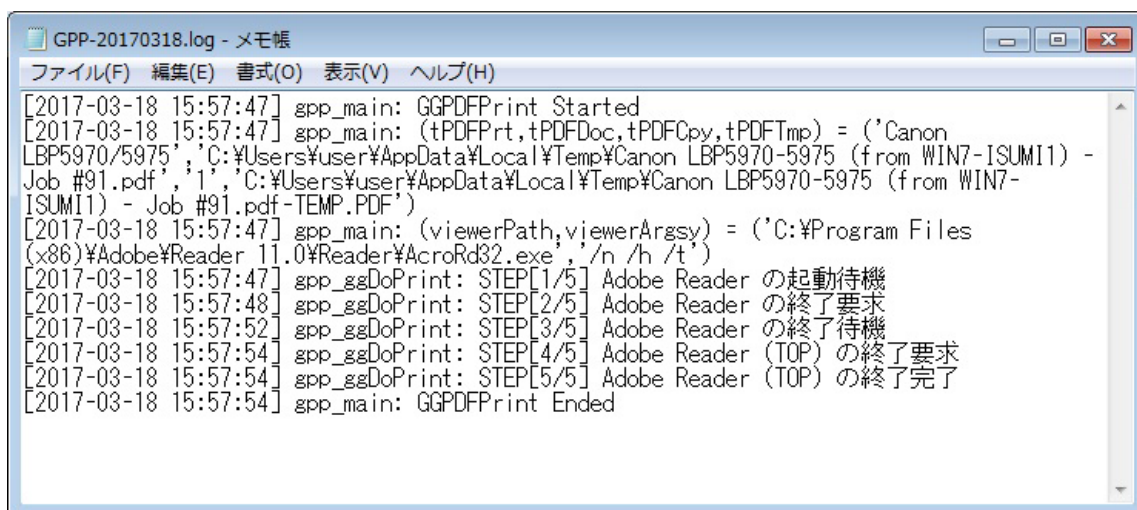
GPP-20170318.log - メモ帳

ファイル(F) 編集(E) 書式(O) 表示(V) ヘルプ(H)

[2017-03-18 15:57:47] gpp_main: GGPDFPrint Started
[2017-03-18 15:57:47] gpp_main: (tPDFPrt,tPDFDoc,tPDFCpy,tPDFTmp) = ('Canon LBP5970/5975','C:¥Users¥user¥AppData¥Local¥Temp¥Canon LBP5970-5975 (from WIN7-ISUMI1) - Job #91.pdf','1','C:¥Users¥user¥AppData¥Local¥Temp¥Canon LBP5970-5975 (from WIN7-ISUMI1) - Job #91.pdf-TEMP.PDF')
[2017-03-18 15:57:47] gpp_main: (viewerPath,viewerArgsy) = ('C:¥Program Files (x86)¥Adobe¥Reader 11.0¥Reader¥AcroRd32.exe','/n /h /t')
[2017-03-18 15:57:47] gpp_ggDoPrint: STEP[1/5] Adobe Reader の起動待機
[2017-03-18 15:57:48] gpp_ggDoPrint: STEP[2/5] Adobe Reader の終了要求
[2017-03-18 15:57:52] gpp_ggDoPrint: STEP[3/5] Adobe Reader の終了待機
[2017-03-18 15:57:54] gpp_ggDoPrint: STEP[4/5] Adobe Reader (TOP) の終了要求
[2017-03-18 15:57:54] gpp_ggDoPrint: STEP[5/5] Adobe Reader (TOP) の終了完了
[2017-03-18 15:57:54] gpp_main: GGPDFPrint Ended